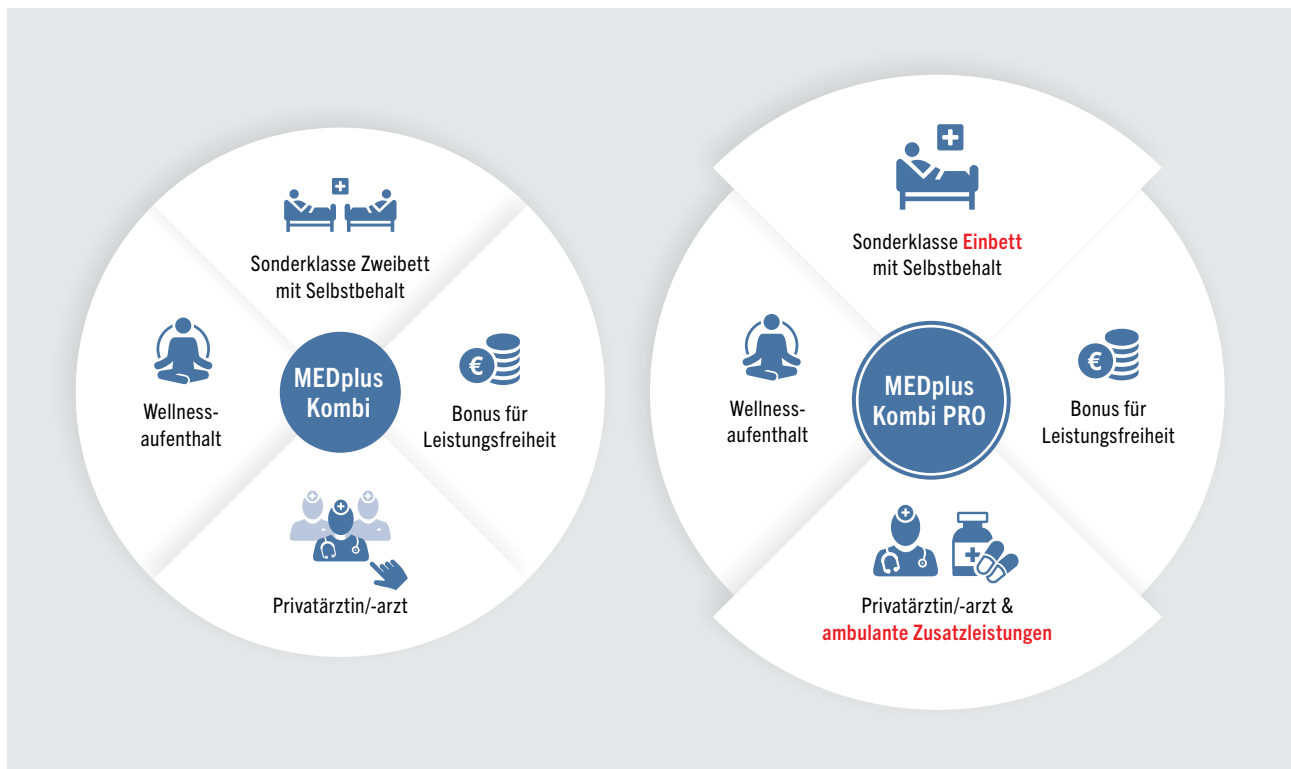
Sonderklasse Zweibett mit Selbstbehalt

Wellnessaufenthalt

MEDplus Kombi

Bonus für Leistungsfreiheit

Privatärztin/-arzt

Sonderklasse Einbett mit Selbstbehalt

Wellnessaufenthalt

MEDplus Kombi PRO

Bonus für Leistungsfreiheit

Privatärztin/-arzt & ambulante Zusatzleistungen